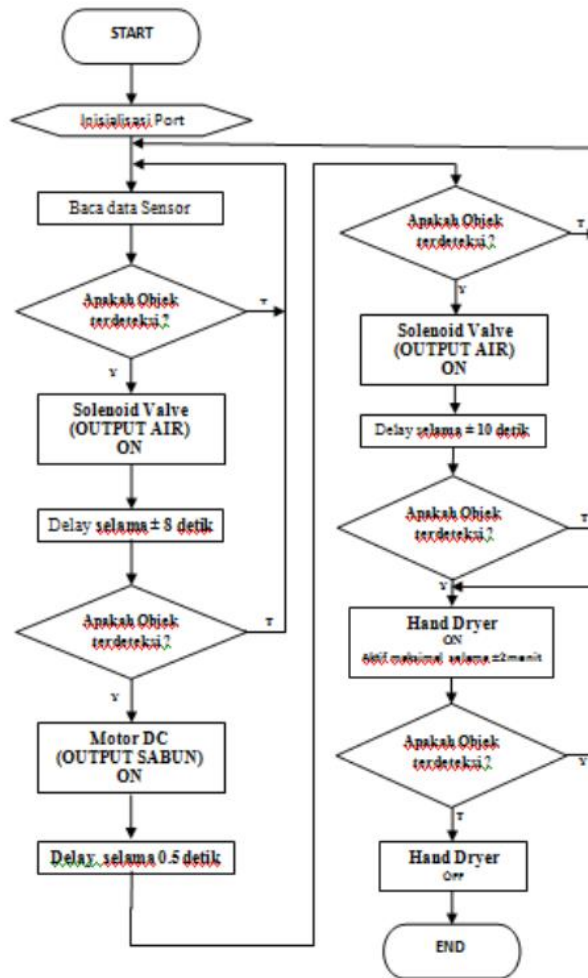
START

Inisialisasi Port

Baca data Sensor

Apakah Objek terdeteksi ?

T

Y

Solenoid Valve (OUTPUT AIR) ON

Delay selama ± 8 detik

Apakah Objek terdeteksi ?

T

Y

Motor DC (OUTPUT SABUN) ON

Delay selama 0.5 detik

Apakah Objek terdeteksi ?

T

Y

Solenoid Valve (OUTPUT AIR) ON

Delay selama ± 10 detik

Apakah Objek terdeteksi ?

T

Y

Hand Dryer ON aktif maksimal selama ±2menit

Apakah Objek terdeteksi ?

Y

T

Hand Dryer Off

END